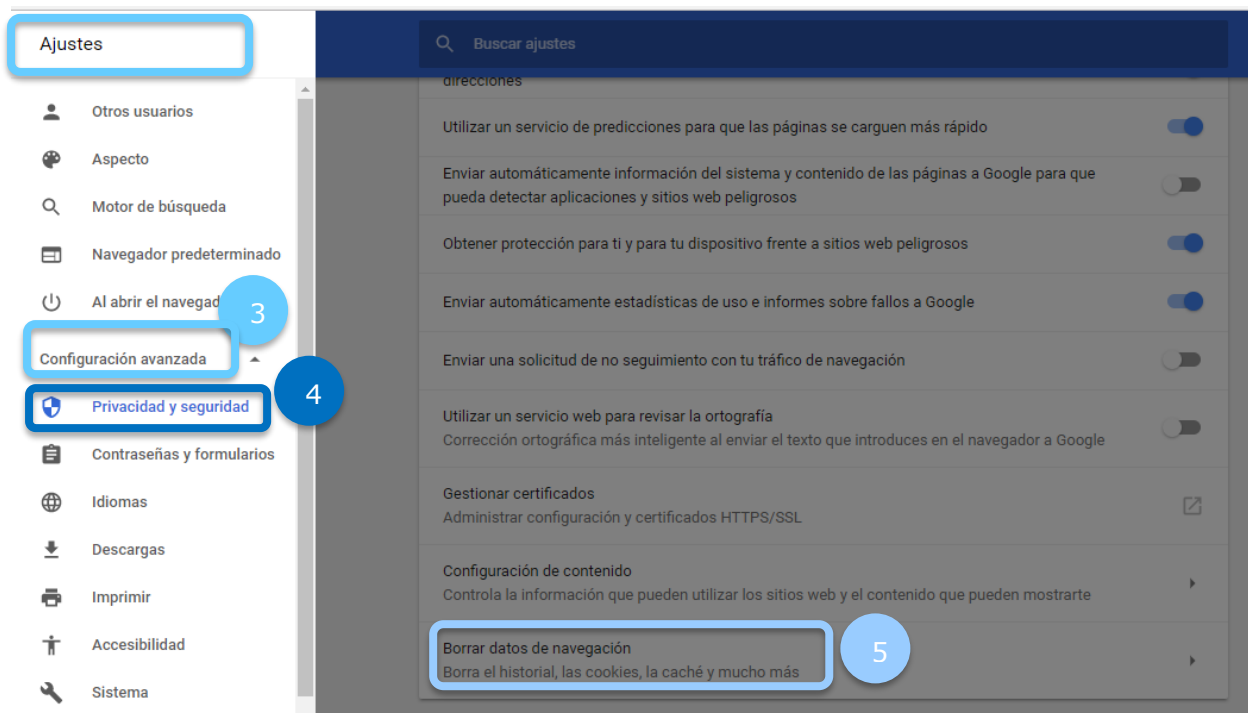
Ajustes

Otros usuarios

Aspecto

Motor de búsqueda

Navegador predeterminado

Al abrir el navegad

3

Configuración avanzada

4

Privacidad y seguridad

Contraseñas y formularios

Idiomas

Descargas

Imprimir

Accesibilidad

Sistema

Buscar ajustes

direcciones

Utilizar un servicio de predicciones para que las páginas se carguen más rápido

Enviar automáticamente información del sistema y contenido de las páginas a Google para que pueda detectar aplicaciones y sitios web peligrosos

Obtener protección para ti y para tu dispositivo frente a sitios web peligrosos

Enviar automáticamente estadísticas de uso e informes sobre fallos a Google

Enviar una solicitud de no seguimiento con tu tráfico de navegación

Utilizar un servicio web para revisar la ortografía
Corrección ortográfica más inteligente al enviar el texto que introduces en el navegador a Google

Gestionar certificados
Administrar configuración y certificados HTTPS/SSL

Configuración de contenido
Controla la información que pueden utilizar los sitios web y el contenido que pueden mostrarte

Borrar datos de navegación
Borra el historial, las cookies, la caché y mucho más

5